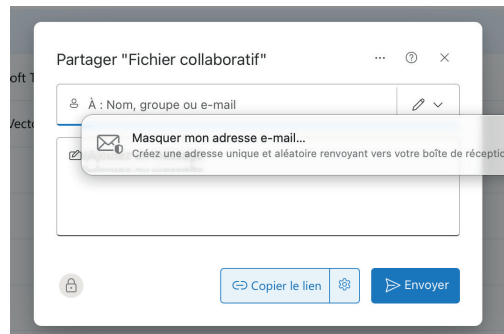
oft T
Vecto

Partager "Fichier collaboratif"

···
?
×

À : Nom, groupe ou e-mail

Masquer mon adresse e-mail...
Créez une adresse unique et aléatoire renvoyant vers votre boîte de réception

Copier le lien
Envoyer